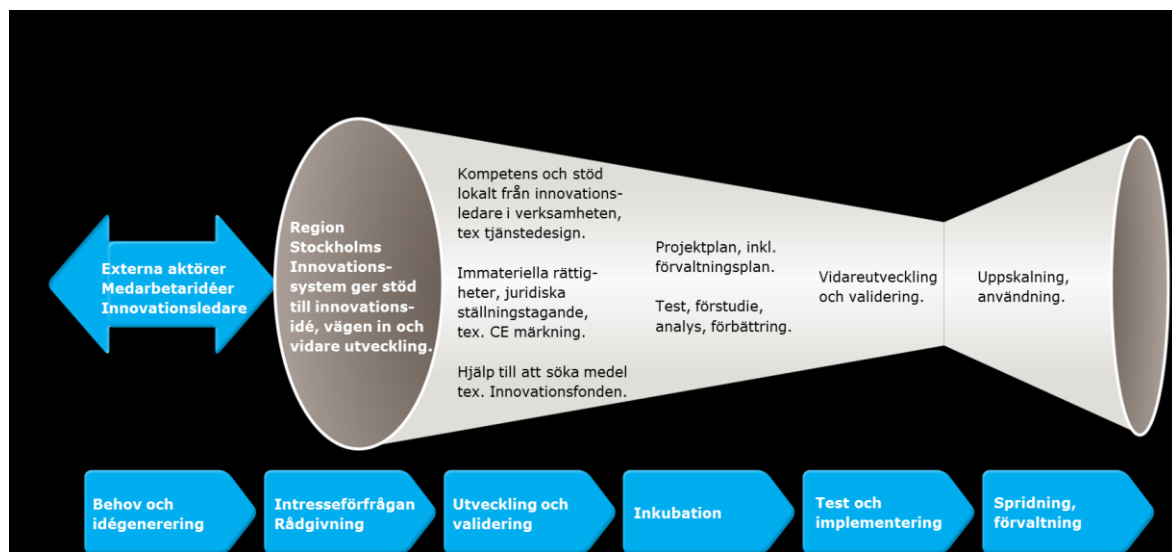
Externa aktörer
Medarbetarideér
Innovationsledare

Region Stockholms Innovationssystem ger stöd till innovationsidé, vägen in och vidare utveckling.

Kompetens och stöd lokalt från innovationsledare i verksamheten, tex tjänstedesign.

Immateriella rättigheter, juridiska ställningstagande, tex. CE märkning.

Hjälp till att söka medel tex. Innovationsfonden.

Projektplan, inkl. förvaltningsplan.

Test, förstudie, analys, förbättring.

Vidareutveckling och validering.

Uppskalning, användning.

Behov och idégenerering

Intresseförfrågan Rådgivning

Utveckling och validering

Inkubation

Test och implementering

Spridning, förvaltning